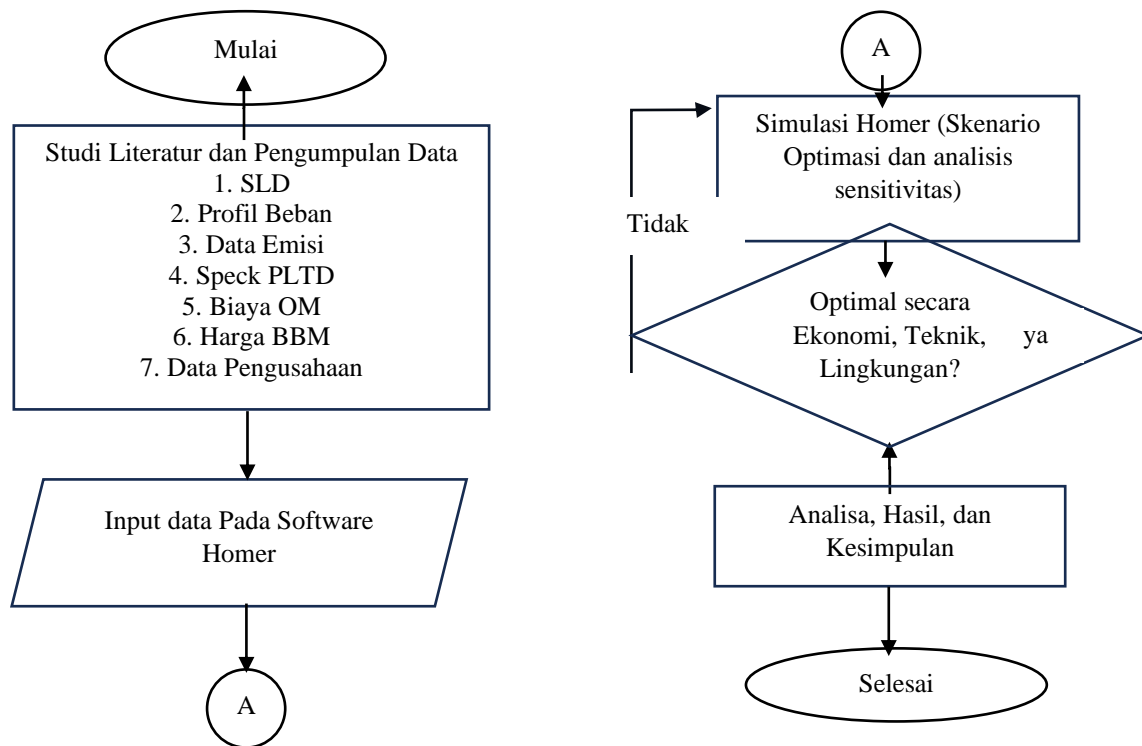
Mulai

Studi Literatur dan Pengumpulan Data
1. SLD
2. Profil Beban
3. Data Emisi
4. Speck PLTD
5. Biaya OM
6. Harga BBM
7. Data Pengusahaan

Input data Pada Software Homer

A

A

Simulasi Homer (Skenario Optimasi dan analisis sensitivitas)

Tidak

Optimal secara Ekonomi, Teknik, Lingkungan?

ya

Analisa, Hasil, dan Kesimpulan

Selesai